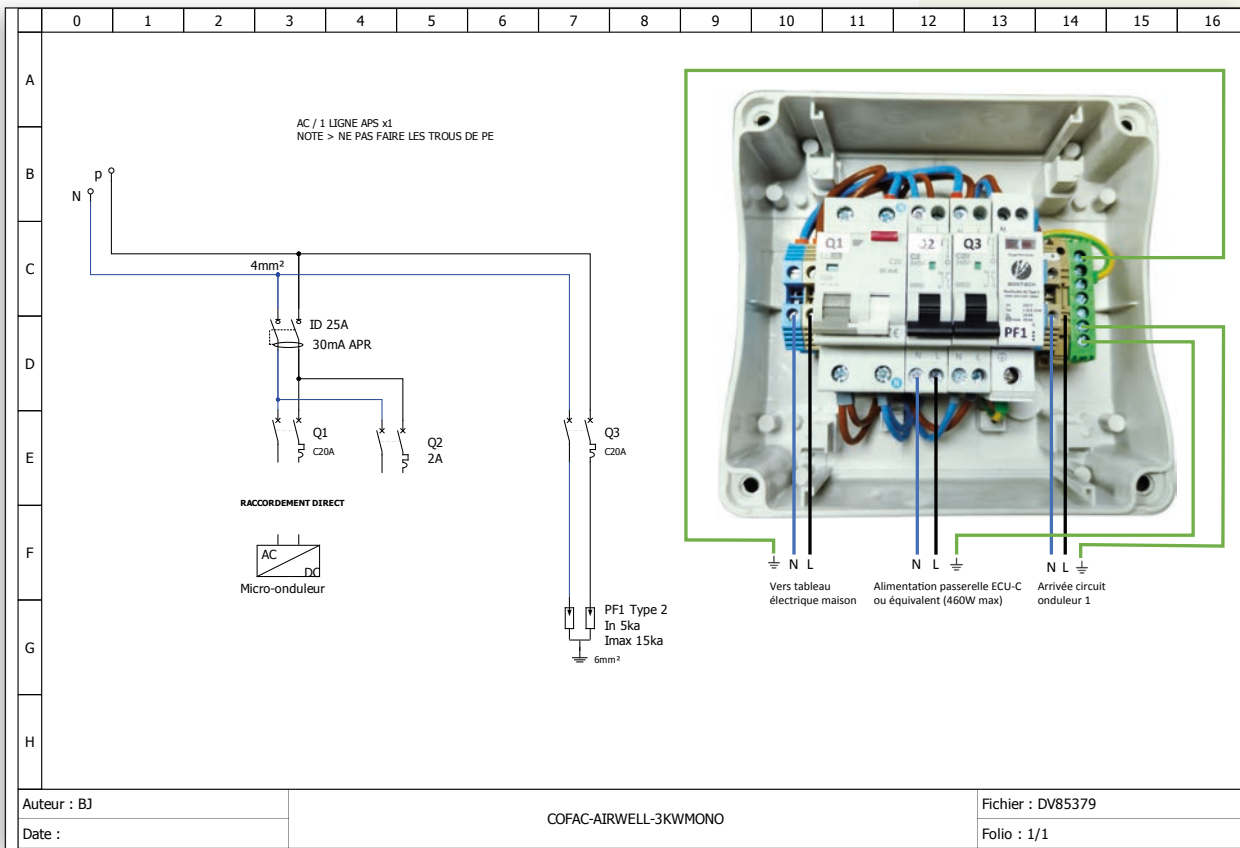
0 1 2 3 4 5 6 7 8 9 10 11 12 13 14 15 16

A
B
C
D
E
F
G
H

AC / 1 LIGNE APS x1
NOTE > NE PAS FAIRE LES TROUS DE PE

N p

4mm²

ID 25A
30mA APR

Q1
C20A

Q2
2A

Q3
C20A

RACCORDEMENT DIRECT

AC
DC
Micro-onduleur

PF1 Type 2
In 5ka
Imax 15ka

6mm²

Q1
Q2
Q3
PF1

N L
Vers tableau électrique maison

N L
Alimentation passerelle ECU-C ou équivalent (460W max)

N L
Arrivée circuit onduleur 1

| Auteur : BJ | COFAC-AIRWELL-3KWMONO | Fichier : DV85379 |
|---|---|---|
| Date : | | Folio : 1/1 |